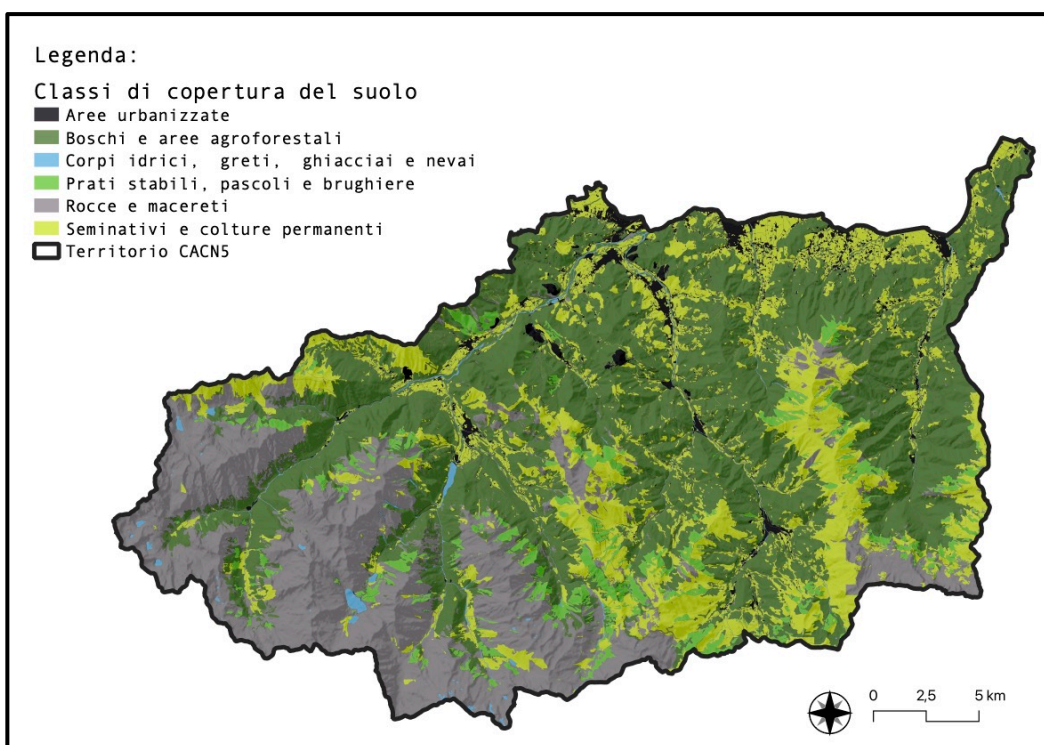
Legenda:

Classi di copertura del suolo
Aree urbanizzate
Boschi e aree agroforestali
Corpi idrici, greti, ghiacciai e nevai
Prati stabili, pascoli e brughiere
Rocce e macereti
Seminativi e colture permanenti
Territorio CACN5

0 2,5 5 km